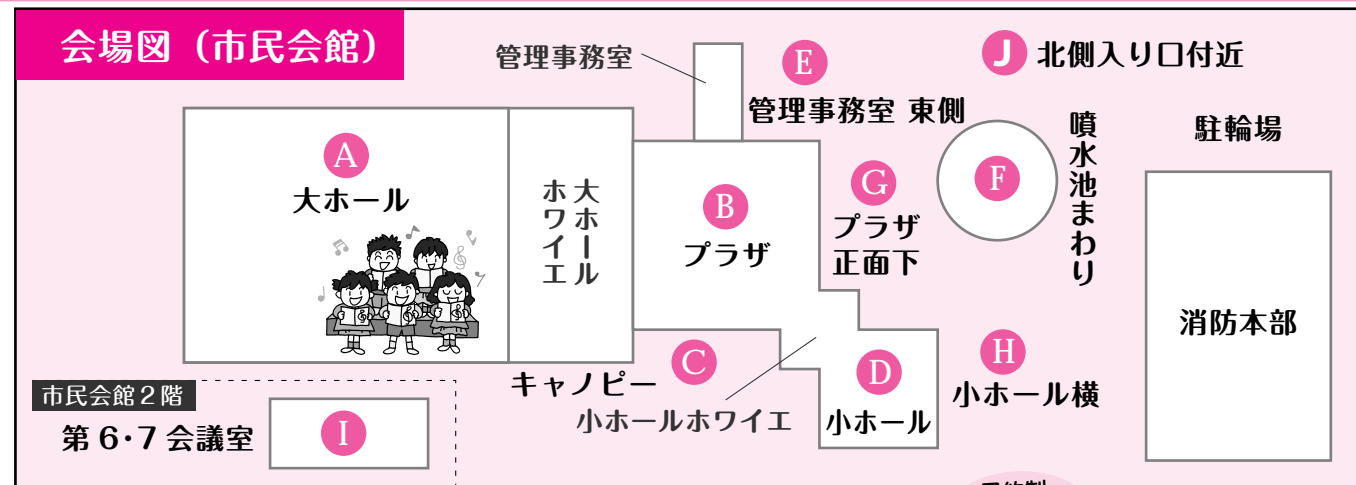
会場図（市民会館）

管理事務室

E
管理事務室 東側

J 北側入り口付近

A
大ホール

大ホールホワイエ

B
プラザ

G
プラザ正面下

F
噴水池まわり

駐輪場

消防本部

C
キャノピー

小ホールホワイエ

D
小ホール

H
小ホール横

市民会館２階
第６·７会議室
I

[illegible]